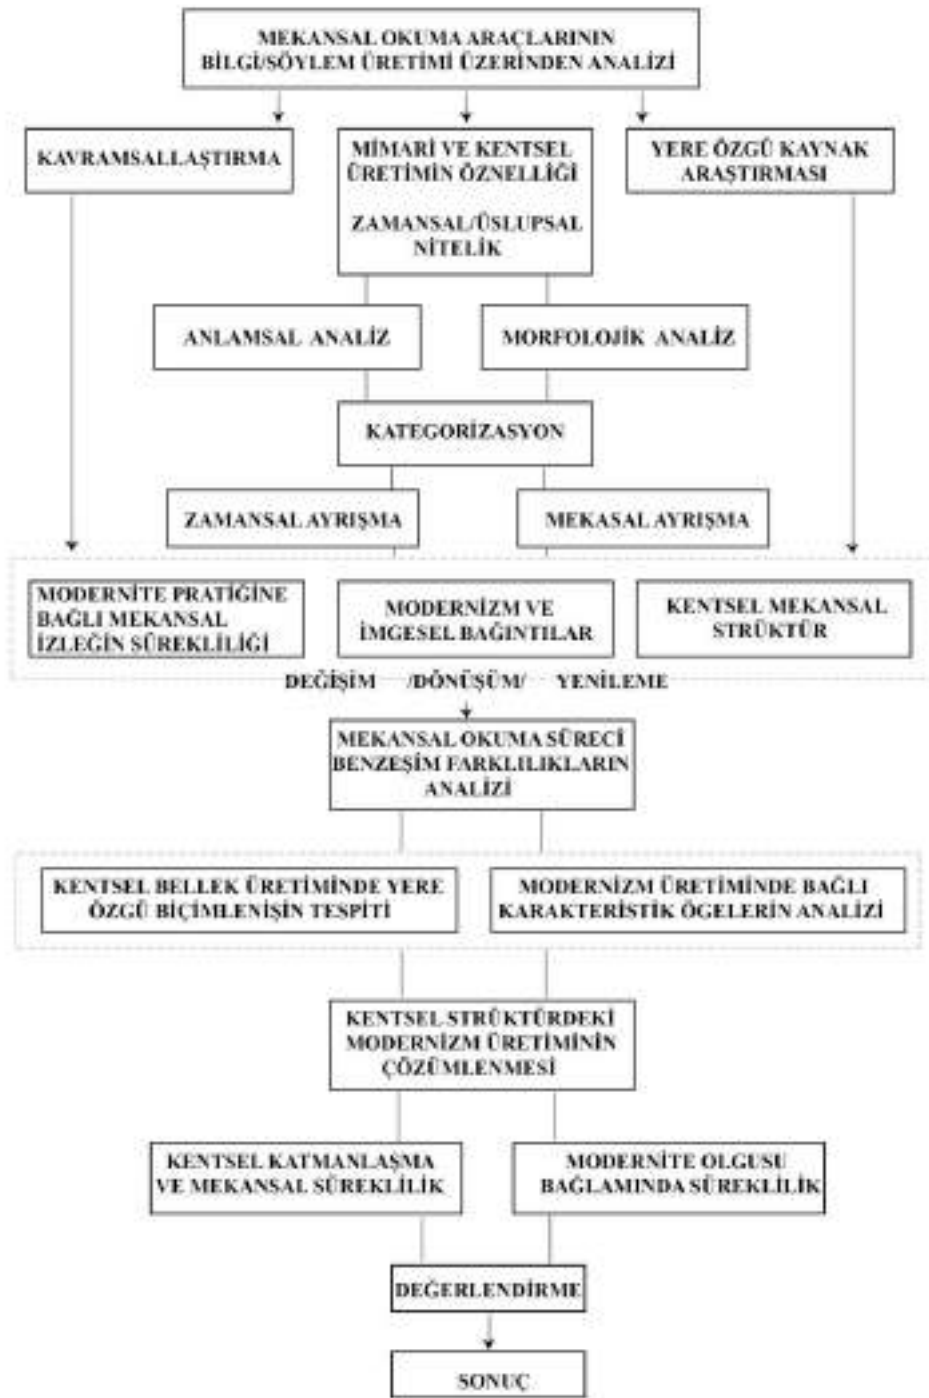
MEKANSAL OKUMA ARAÇLARININ BİLGİ/SÖYLEM ÜRETİMİ ÜZERİNDEN ANALİZİ

KAVRAMSALLAŞTIRMA

MİMARİ VE KENTSEL ÜRETİMİN ÖZNELLİĞİ

ZAMANSAL/ÜSLUPSAL NİTELİK

YERE ÖZGÜ KAYNAK ARAŞTIRMASI

ANLAMSAL ANALİZ

MORFOLOJİK ANALİZ

KATEGORİZASYON

ZAMANSAL AYRIŞMA

MEKASAL AYRIŞMA

MODERNİTE PRATİĞİNE BAĞLI MEKANSAL İZLEĞİN SÜREKLİLİĞİ

MODERNİZM VE İMGESEL BAĞINTILAR

KENTSEL MEKANSAL STRÜKTÜR

DEĞİŞİM /DÖNÜŞÜM/ YENİLEME

MEKANSAL OKUMA SÜRECİ BENZEŞİM FARKLILIKLARIN ANALİZİ

KENTSEL BELLEK ÜRETİMİNDE YERE ÖZGÜ BİÇİMLENİŞİN TESPİTİ

MODERNİZM ÜRETİMİNDE BAĞLI KARAKTERİSTİK ÖGELERİN ANALİZİ

KENTSEL STRÜKTÜRDEKİ MODERNİZM ÜRETİMİNİN ÇÖZÜMLENMESİ

KENTSEL KATMANLAŞMA VE MEKANSAL SÜREKLİLİK

MODERNİTE OLGUSU BAĞLAMINDA SÜREKLİLİK

DEĞERLENDİRME

SONUÇ